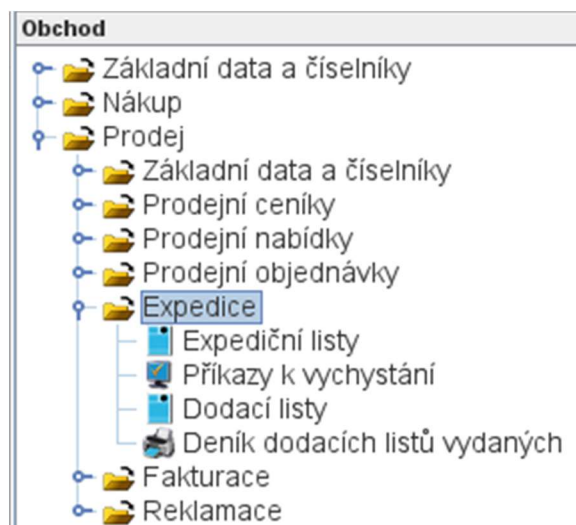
Obchod

Základní data a číselníky
Nákup
Prodej
Základní data a číselníky
Prodejní ceníky
Prodejní nabídky
Prodejní objednávky
Expedice
Expediční listy
Příkazy k vychystání
Dodací listy
Deník dodacích listů vydaných
Fakturace
Reklamace